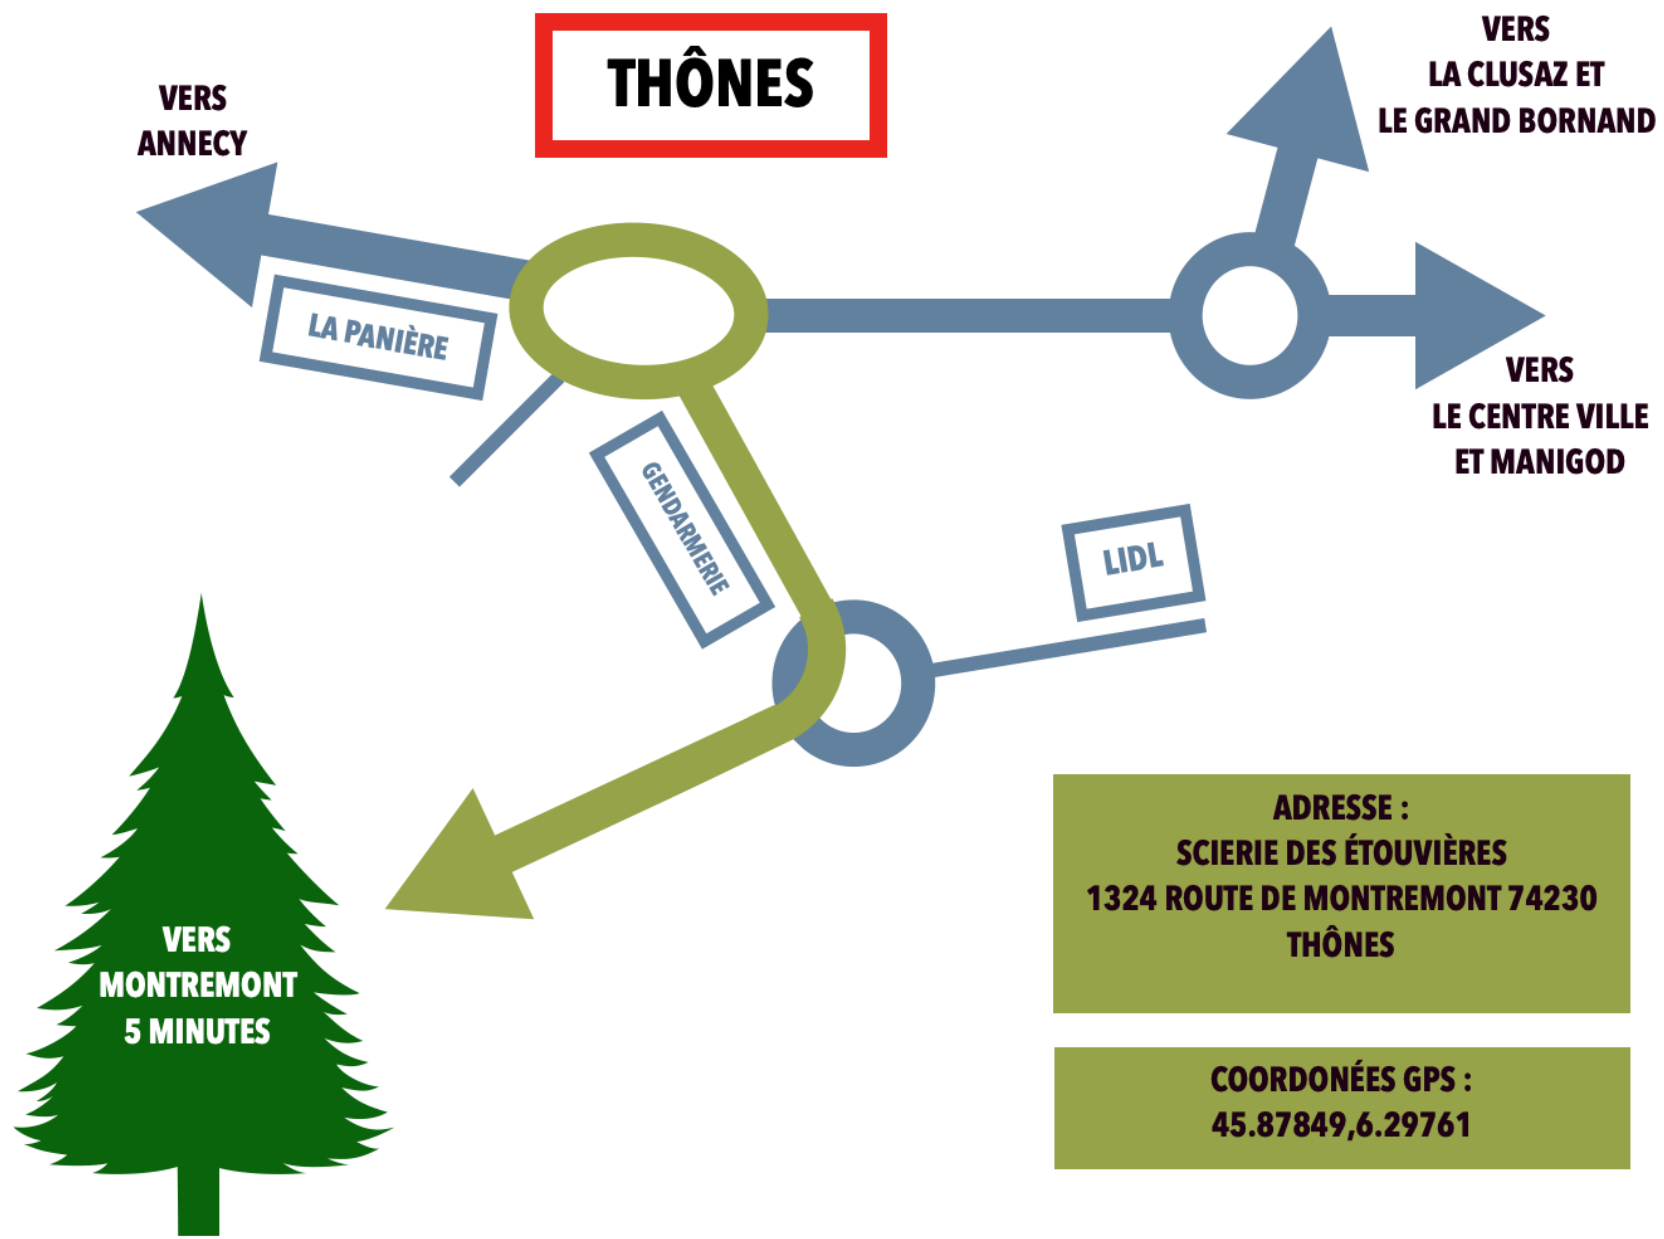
THÔNES

VERS
ANNECY

VERS
LA CLUSAZ ET
LE GRAND BORNAND

LA PANIÈRE

VERS
LE CENTRE VILLE
ET MANIGOD

GENDARMERIE

LIDL

VERS
MONTREMONT
5 MINUTES

ADRESSE :
SCIERIE DES ÉTOUVIÈRES
1324 ROUTE DE MONTREMONT 74230
THÔNES

COORDONÉES GPS :
45.87849,6.29761